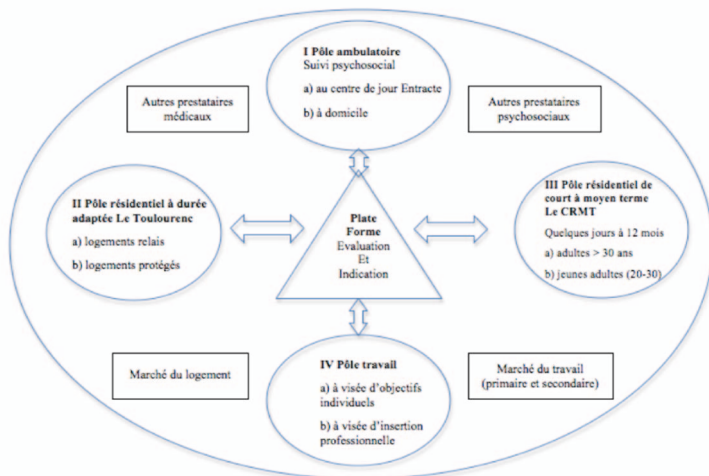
I Pôle ambulatoire
Suivi psychosocial

a) au centre de jour Entracte

b) à domicile

Autres prestataires médicaux

Autres prestataires psychosociaux

II Pôle résidentiel à durée adaptée Le Toulourenc

a) logements relais

b) logements protégés

Plate Forme
Evaluation
Et
Indication

III Pôle résidentiel de court à moyen terme
Le CRMT

Quelques jours à 12 mois

a) adultes > 30 ans

b) jeunes adultes (20-30)

Marché du logement

IV Pôle travail

a) à visée d'objectifs individuels

b) à visée d'insertion professionnelle

Marché du travail (primaire et secondaire)